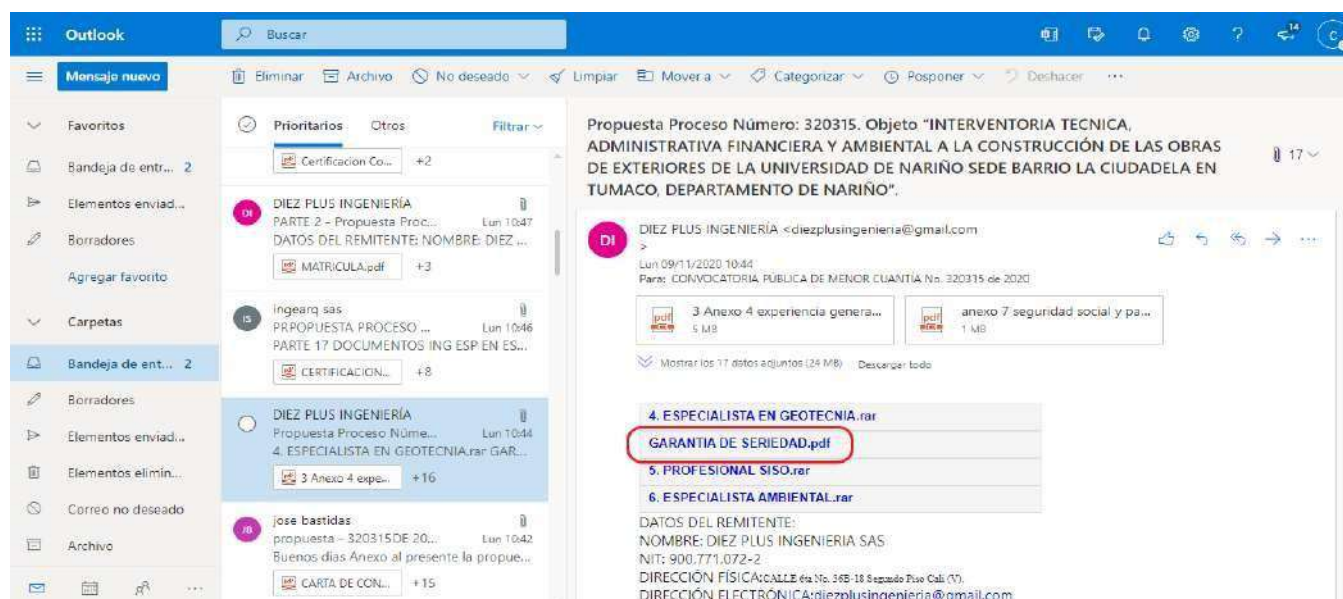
Outlook

Buscar

14

Mensaje nuevo

Eliminar   Archivo   No deseado   Limpiar   Mover a   Categorizar   Posponer   Deshacer   ···

Favoritos

Bandeja de entr... 2

Elementos enviad...

Borradores

Agregar favorito

Carpetas

Bandeja de ent... 2

Borradores

Elementos enviad...

Elementos elimin...

Correo no deseado

Archivo

Prioritarios   Otros   Filtrar

Certificacion Co...   +2

DI
DIEZ PLUS INGENIERÍA
PARTE 2 - Propuesta Proc...   Lun 10:47
DATOS DEL REMITENTE: NOMBRE: DIEZ ...
MATRICULA.pdf   +3

IS
ingearq sas
PRPROPUESTA PROCESO ...   Lun 10:46
PARTE 17 DOCUMENTOS ING ESP EN ES...
CERTIFICACION...   +8

DIEZ PLUS INGENIERÍA
Propuesta Proceso Núme...   Lun 10:44
4. ESPECIALISTA EN GEOTECNIA.rar GAR...
3 Anexo 4 expe...   +16

JB
jose bastidas
propuesta - 320315DE 20...   Lun 10:42
Buenos dias Anexo al presente la propue...
CARTA DE CON...   +15

Propuesta Proceso Número: 320315. Objeto "INTERVENTORIA TECNICA, ADMINISTRATIVA FINANCIERA Y AMBIENTAL A LA CONSTRUCCIÓN DE LAS OBRAS DE EXTERIORES DE LA UNIVERSIDAD DE NARIÑO SEDE BARRIO LA CIUDADELA EN TUMACO, DEPARTAMENTO DE NARIÑO".

17

DI
DIEZ PLUS INGENIERÍA <diezplusingenieria@gmail.com
>
Lun 09/11/2020 10:44
Para: CONVOCATORIA PÚBLICA DE MENOR CUANTÍA No. 320315 de 2020

3 Anexo 4 experiencia genera...
5 MB

anexo 7 seguridad social y pa...
1 MB

Mostrar los 17 datos adjuntos (24 MB)   Descargar todo

4. ESPECIALISTA EN GEOTECNIA.rar
GARANTIA DE SERIEDAD.pdf
5. PROFESIONAL SISO.rar
6. ESPECIALISTA AMBIENTAL.rar

DATOS DEL REMITENTE:
NOMBRE: DIEZ PLUS INGENIERIA SAS
NIT: 900.771.072-2
DIRECCIÓN FÍSICA:CALLE 6ta No. 36B-18 Segundo Piso Cali (V).
DIRECCIÓN ELECTRÓNICA:diezplusingenieria@gmail.com